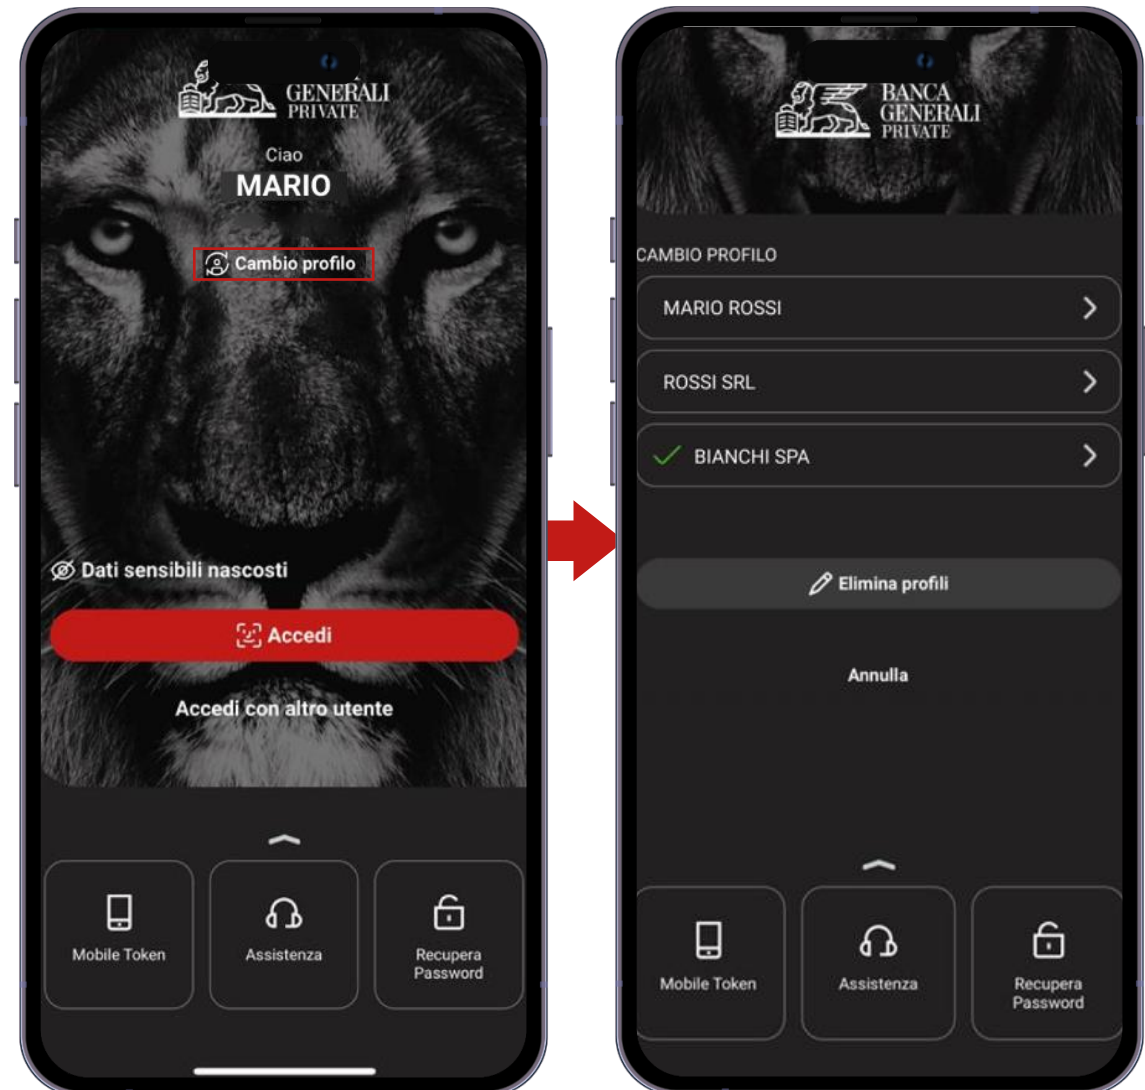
GENERALI
PRIVATE

Ciao
MARIO

Cambio profilo

Dati sensibili nascosti

Accedi

Accedi con altro utente

Mobile Token

Assistenza

Recupera Password

BANCA
GENERALI
PRIVATE

CAMBIO PROFILO

MARIO ROSSI

ROSSI SRL

BIANCHI SPA

Elimina profili

Annulla

Mobile Token

Assistenza

Recupera Password